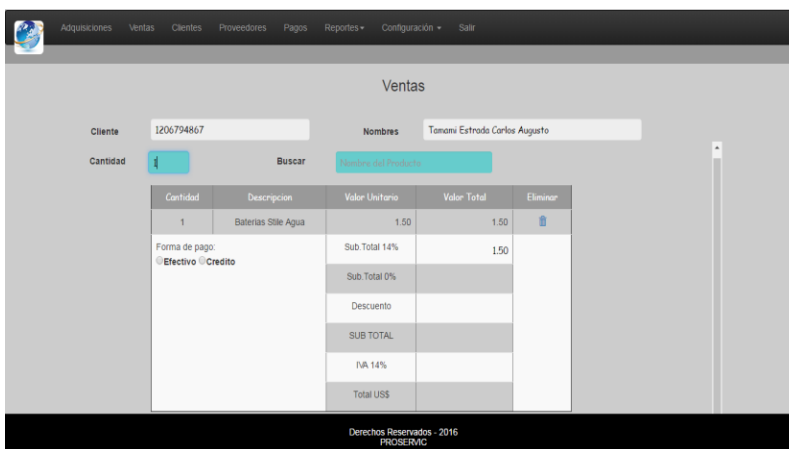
Adquisiciones Ventas Clientes Proveedores Pagos Reportes ▾ Configuración ▾ Salir

Ventas

Cliente 1206794867
Nombres Tamami Estrada Carlos Augusto
Cantidad 1
Buscar Nombre del Producto

| Cantidad | Descripcion | Valor Unitario | Valor Total | Eliminar |
|---|---|---|---|---|
| 1 | Baterias Stile Agua | 1.50 | 1.50 | |
| Forma de pago: Efectivo Credito | | Sub.Total 14% | 1.50 | |
| | | Sub.Total 0% | | |
| | | Descuento | | |
| | | SUB TOTAL | | |
| | | IVA 14% | | |
| | | Total US$ | | |

Derechos Reservados - 2016
PROSERVIC